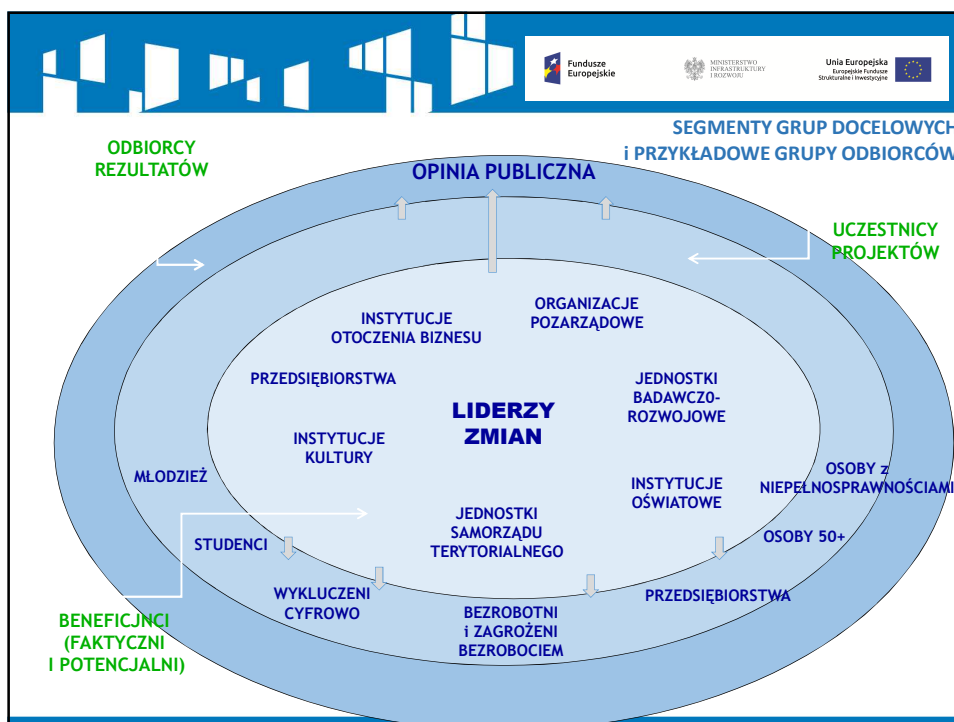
Fundusze Europejskie

MINISTERSTWO INFRASTRUKTURY I ROZWOJU

Unia Europejska
Europejskie Fundusze Strukturalne i Inwestycyjne

SEGMENTY GRUP DOCELOWYCH
i PRZYKŁADOWE GRUPY ODBIORCÓW

ODBIORCY REZULTATÓW

OPINIA PUBLICZNA

UCZESTNICY PROJEKTÓW

INSTYTUCJE OTOCZENIA BIZNESU

ORGANIZACJE POZARZĄDOWE

PRZEDSIĘBIORSTWA

JEDNOSTKI BADAWCZO-ROZWOJOWE

LIDERZY ZMIAN

INSTYTUCJE KULTURY

MŁODZIEŻ

INSTYTUCJE OŚWIATOWE

OSOBY z NIEPEŁNOSPRAWNOŚCIAMI

JEDNOSTKI SAMORZĄDU TERYTORIALNEGO

STUDENCI

OSOBY 50+

WYKLUCZENI CYFROWO

BEZROBOTNI i ZAGROŻENI BEZROBOCIEM

PRZEDSIĘBIORSTWA

BENEFICJNCI (FAKTYCZNI I POTENCJALNI)